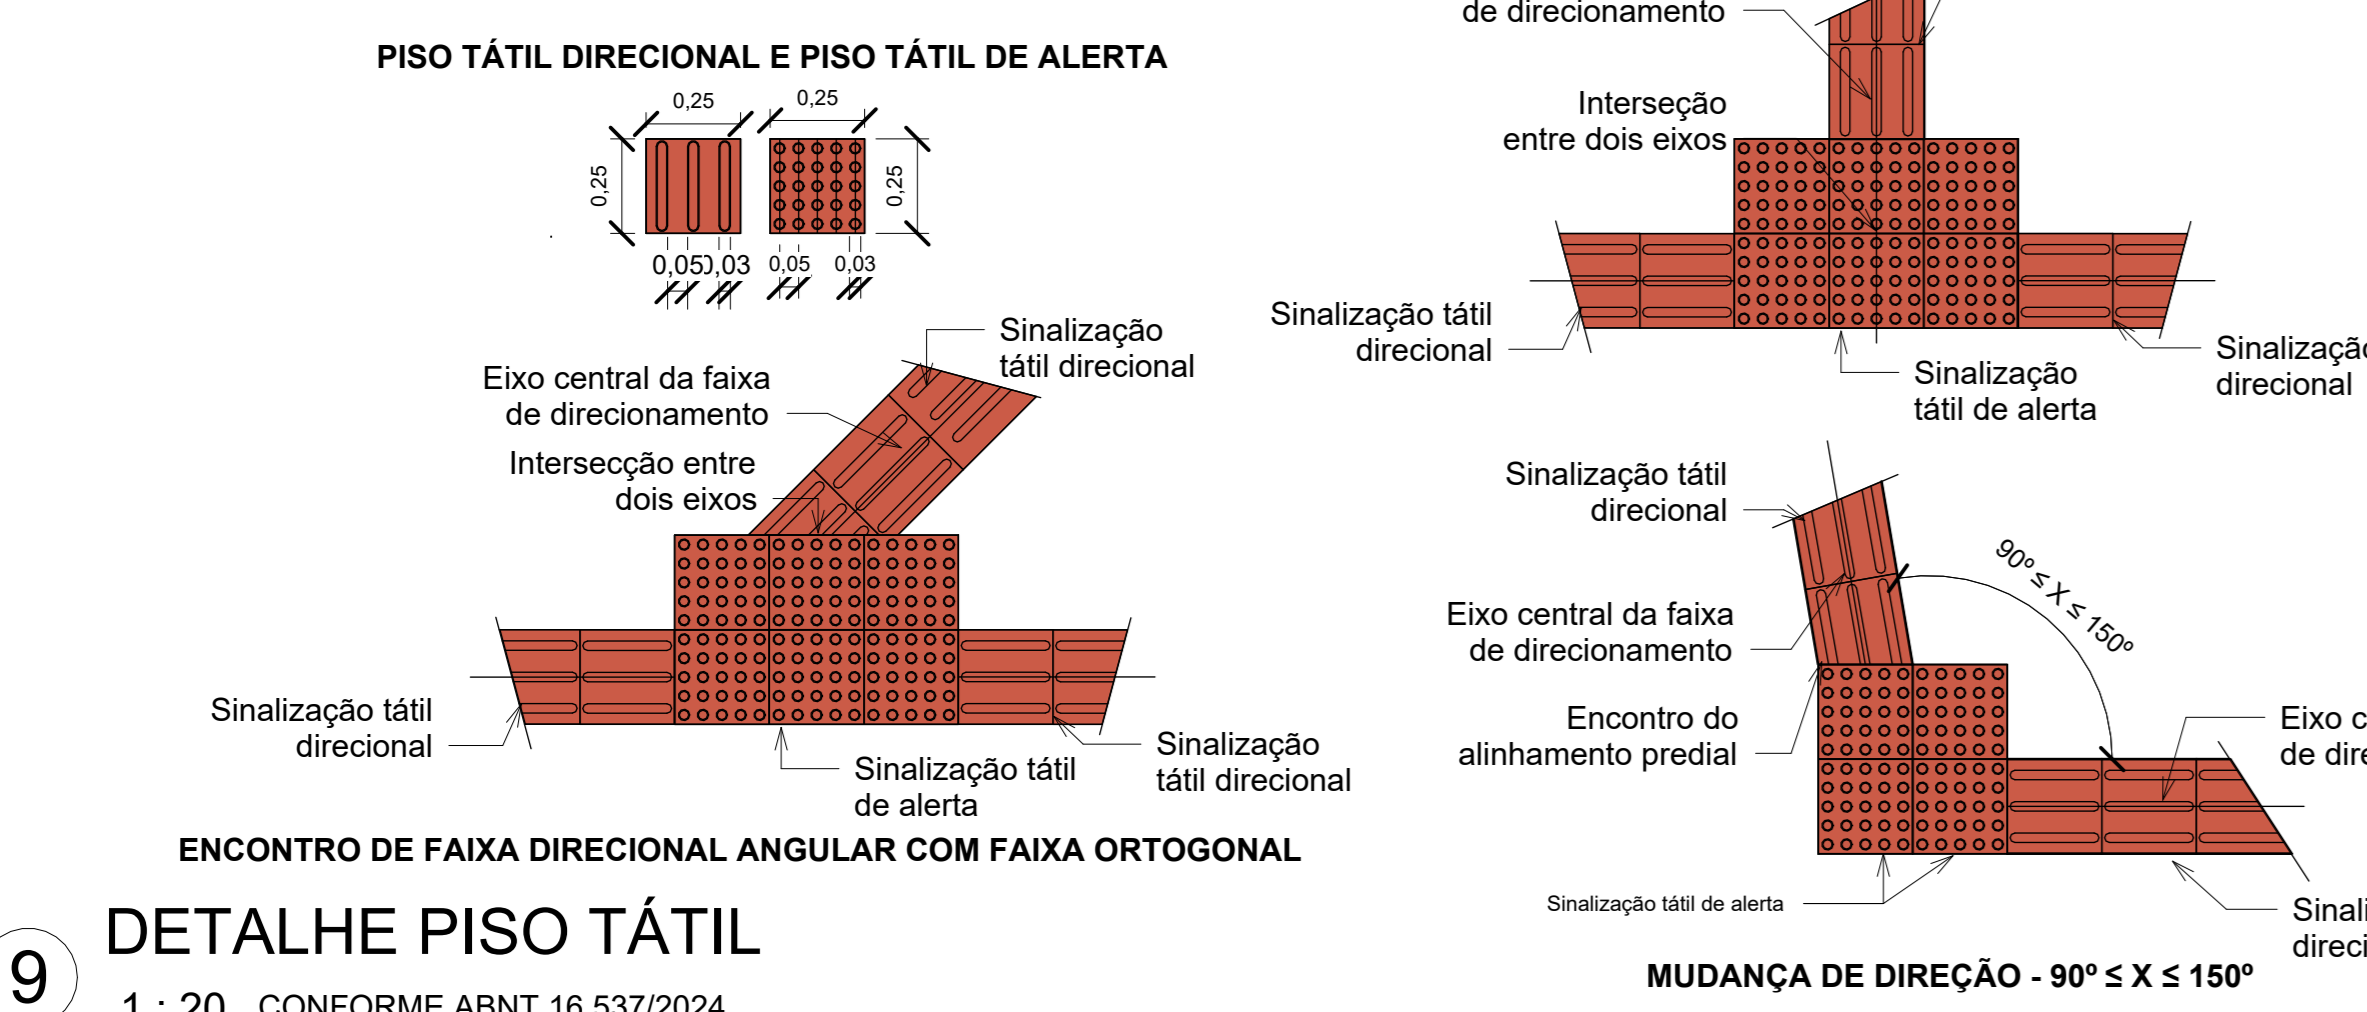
de direcionamento

PISO TÁTIL DIRECIONAL E PISO TÁTIL DE ALERTA

0,25
0,25
0,25
0,25
0,05
0,03
0,05
0,03

Interseção entre dois eixos

Sinalização tátil direcional

Sinalização tátil de alerta

Sinalizaçã direcional

Sinalização tátil direcional

Eixo central da faixa de direcionamento

Intersecção entre dois eixos

Sinalização tátil direcional

Sinalização tátil de alerta

Sinalização tátil direcional

ENCONTRO DE FAIXA DIRECIONAL ANGULAR COM FAIXA ORTOGONAL

Sinalização tátil direcional

$90^o \leq X \leq 150^o$

Eixo central da faixa de direcionamento

Encontro do alinhamento predial

Eixo c de dire

Sinalização tátil de alerta

Sinali direci

MUDANÇA DE DIREÇÃO - $90^o \leq X \leq 150^o$

9

DETALHE PISO TÁTIL

1 : 20 CONFORME ABNT 16.537/2024